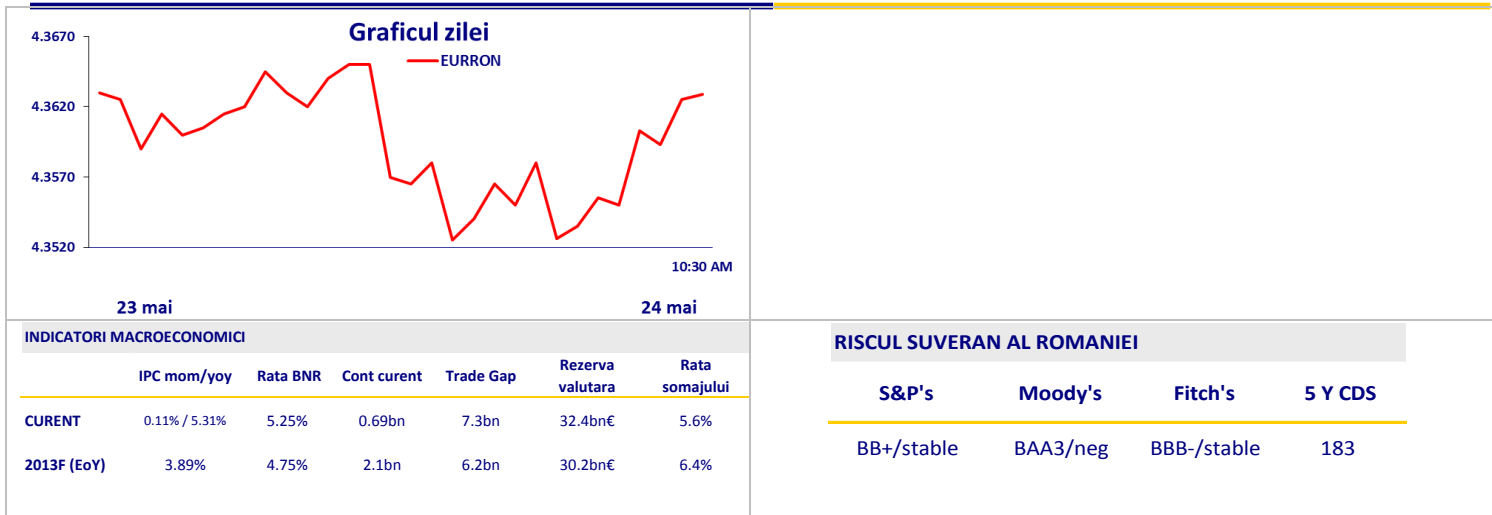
Graficul zilei

EURRON

4.3670
4.3620
4.3570
4.3520

10:30 AM

23 mai

24 mai

INDICATORI MACROECONOMICI

| | IPC mom/yoy | Rata BNR | Cont curent | Trade Gap | Rezerva valutara | Rata somajului |
|---|---|---|---|---|---|---|
| CURENT | 0.11% / 5.31% | 5.25% | 0.69bn | 7.3bn | 32.4bn€ | 5.6% |
| 2013F (EoY) | 3.89% | 4.75% | 2.1bn | 6.2bn | 30.2bn€ | 6.4% |

RISCUL SUVERAN AL ROMANIEI

| S&P's | Moody's | Fitch's | 5 Y CDS |
|---|---|---|---|
| BB+/stable | BAA3/neg | BBB-/stable | 183 |